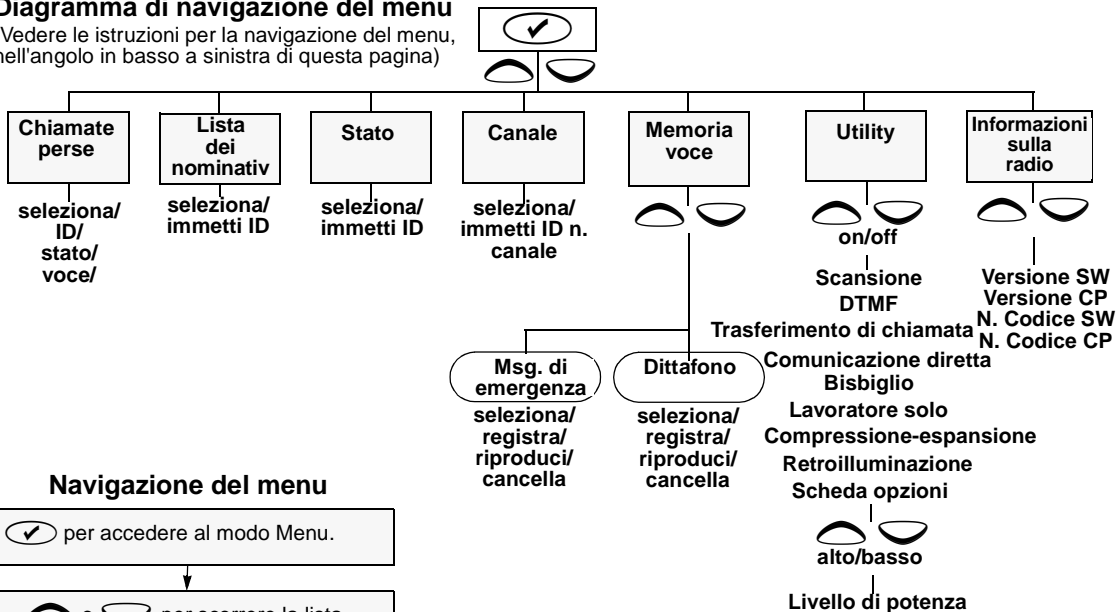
Diagramma di navigazione del menu
(Vedere le istruzioni per la navigazione del menu, nell'angolo in basso a sinistra di questa pagina)

Chiamate perse
seleziona/ ID/ stato/ voce/

Lista dei nominativ
seleziona/ immetti ID

Stato
seleziona/ immetti ID

Canale
seleziona/ immetti ID n. canale

Memoria voce

Msg. di emergenza
seleziona/ registra/ riproduci/ cancella

Dittafono
seleziona/ registra/ riproduci/ cancella

Utility
on/off
Scansione
DTMF
Trasferimento di chiamata
Comunicazione diretta
Bisbiglio
Lavoratore solo
Compressione-espansione
Retroilluminazione
Scheda opzioni
alto/basso
Livello di potenza

Informazioni sulla radio
Versione SW
Versione CP
N. Codice SW
N. Codice CP

Navigazione del menu
per accedere al modo Menu.
o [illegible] per scorrere la lista